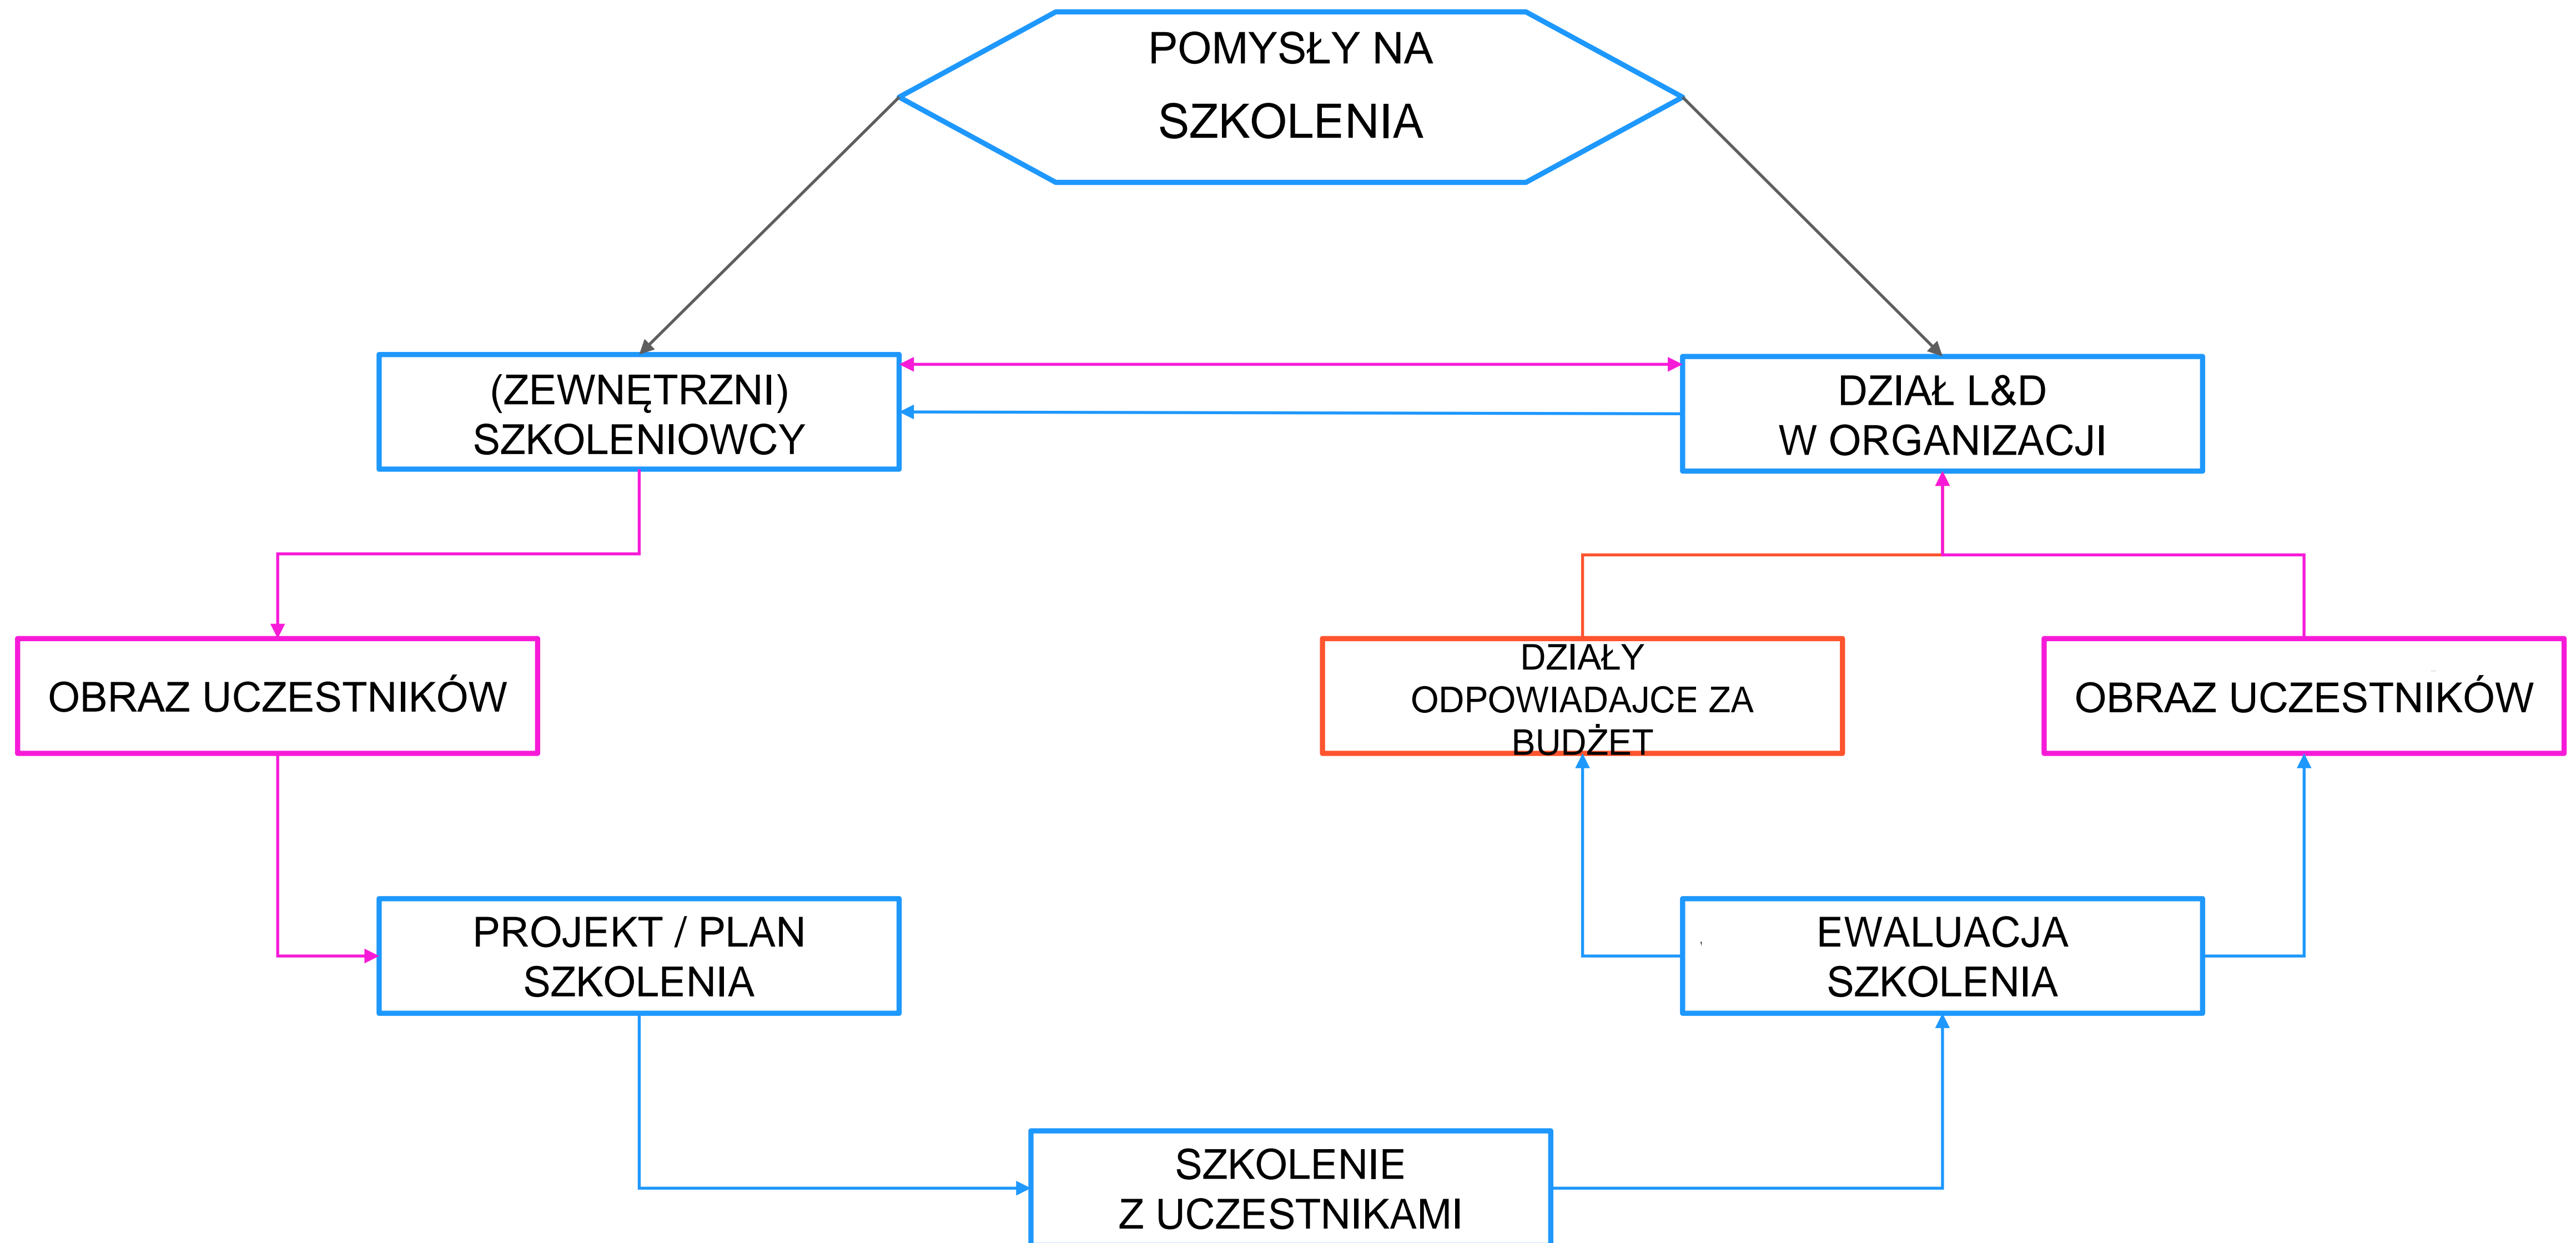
POMYSŁY NA SZKOLENIA

(ZEWNĘTRZNI) SZKOLENIOWCY

DZIAŁ L&D W ORGANIZACJI

OBRAZ UCZESTNIKÓW

DZIAŁY ODPOWIADAJCE ZA BUDŻET

OBRAZ UCZESTNIKÓW

PROJEKT / PLAN SZKOLENIA

EWALUACJA SZKOLENIA

SZKOLENIE Z UCZESTNIKAMI